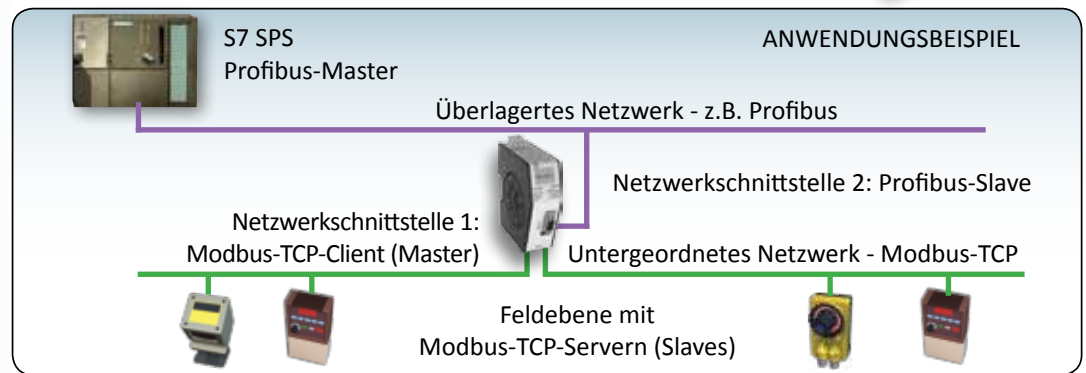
S7 SPS
Profibus-Master

ANWENDUNGSBEISPIEL

Überlagertes Netzwerk - z.B. Profibus

Netzwerkschnittstelle 2: Profibus-Slave

Netzwerkschnittstelle 1:
Modbus-TCP-Client (Master)

Untergeordnetes Netzwerk - Modbus-TCP

Feldebene mit
Modbus-TCP-Servern (Slaves)